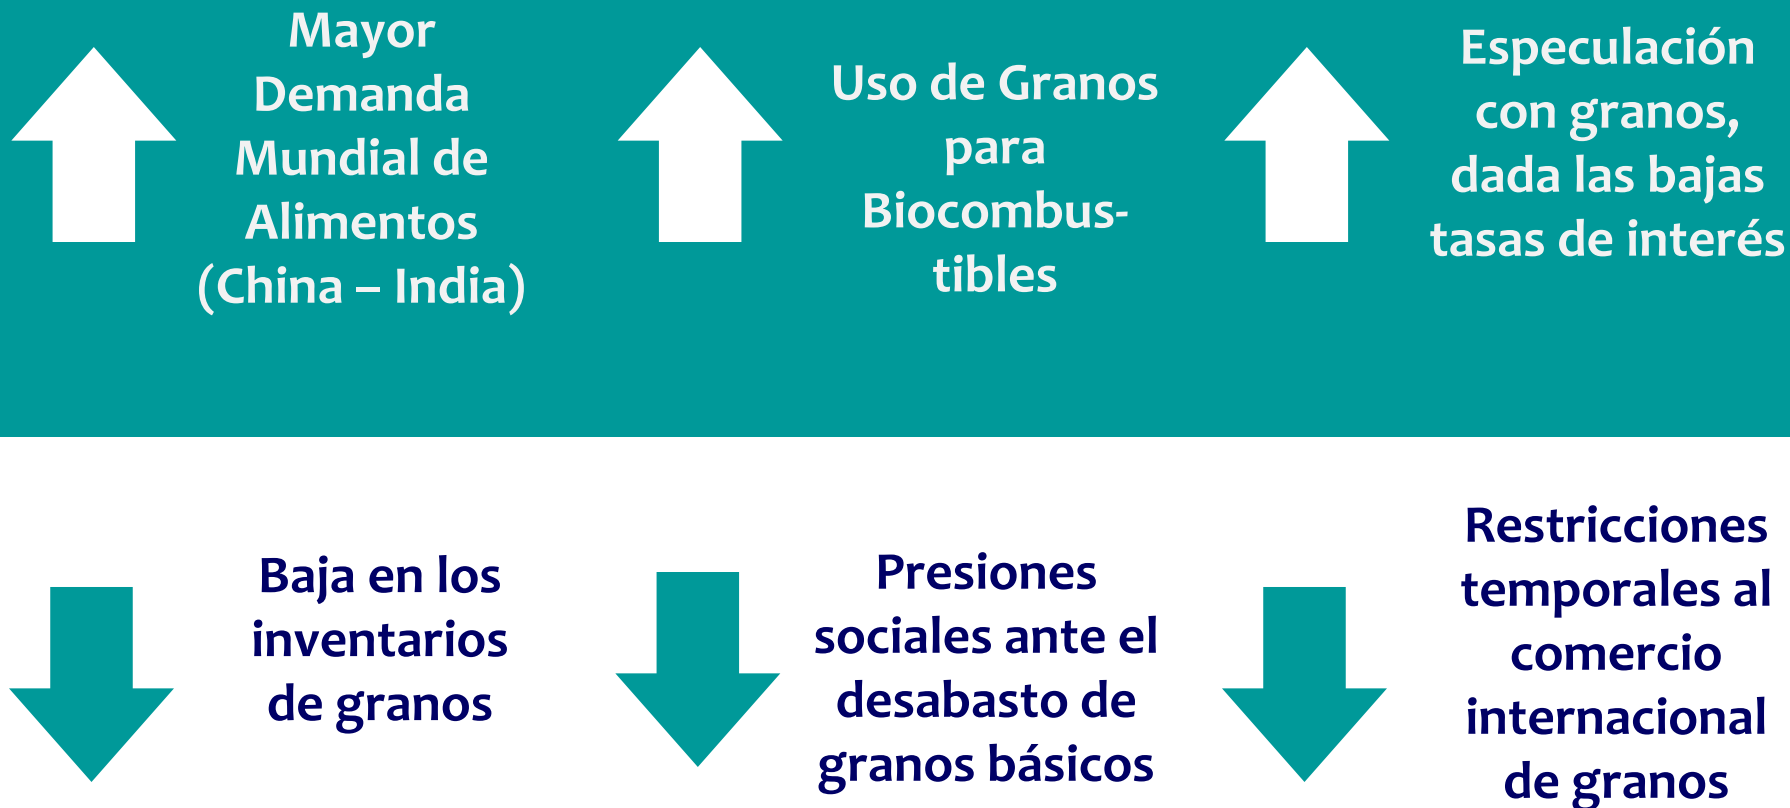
Mayor Demanda Mundial de Alimentos (China – India)

Uso de Granos para Biocombus-tibles

Especulación con granos, dada las bajas tasas de interés

Baja en los inventarios de granos

Presiones sociales ante el desabasto de granos básicos

Restricciones temporales al comercio internacional de granos